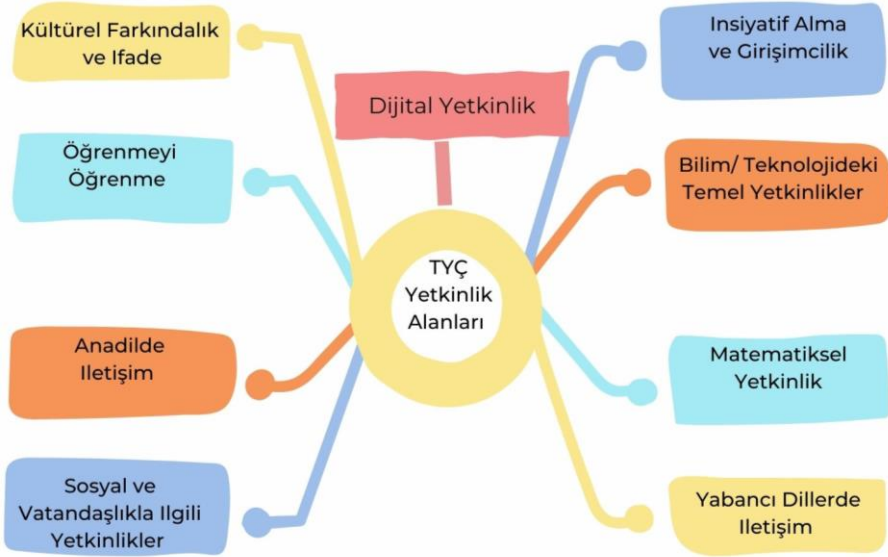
Kültürel Farkındalık ve Ifade

Dijital Yetkinlik

Insiyatif Alma ve Girişimcilik

Öğrenmeyi Öğrenme

Bilim/ Teknolojideki Temel Yetkinlikler

TYÇ Yetkinlik Alanları

Anadilde Iletişim

Matematiksel Yetkinlik

Sosyal ve Vatandaşlıkla Ilgili Yetkinlikler

Yabancı Dillerde Iletişim